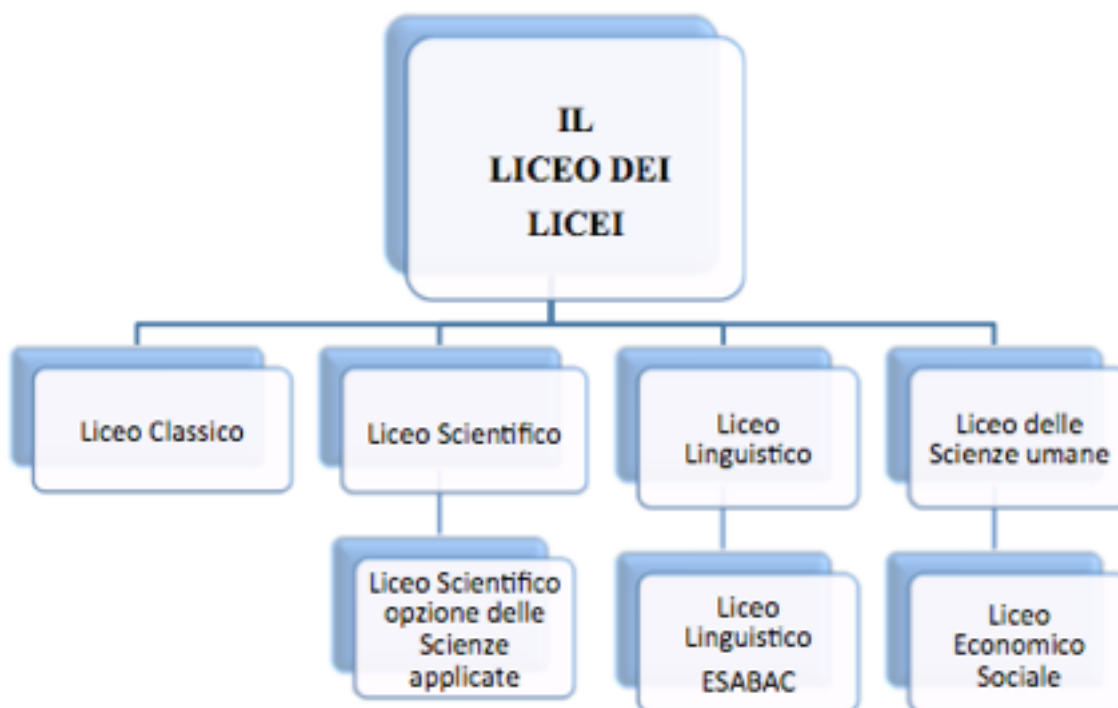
IL
LICEO DEI
LICEI

Liceo Classico

Liceo Scientifico

Liceo Scientifico opzione delle Scienze applicate

Liceo Linguistico

Liceo Linguistico ESABAC

Liceo delle Scienze umane

Liceo Economico Sociale